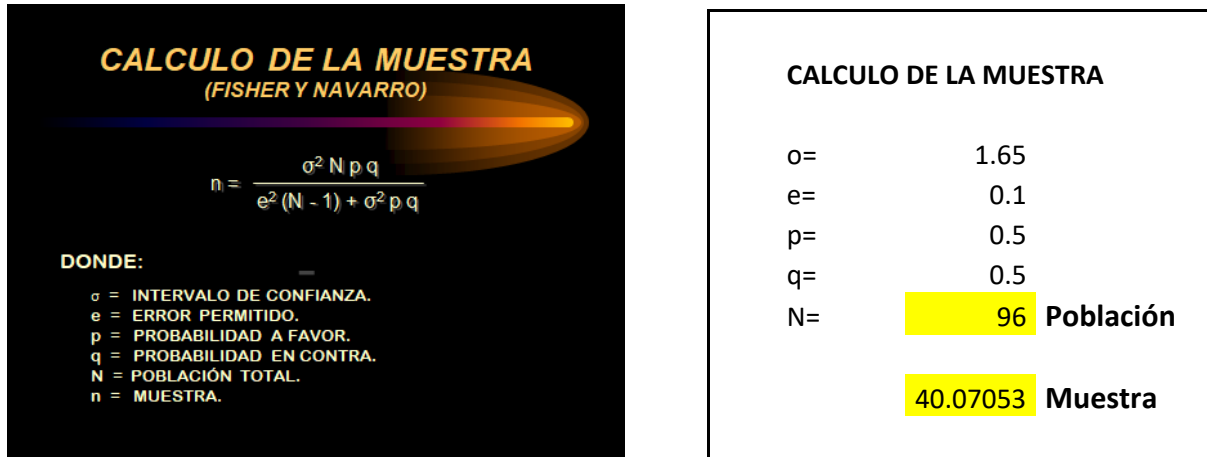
CALCULO DE LA MUESTRA
(FISHER Y NAVARRO)

$n = \frac{\sigma^2 N p q}{e^2 (N - 1) + \sigma^2 p q}$

DONDE:

σ = INTERVALO DE CONFIANZA.
e = ERROR PERMITIDO.
p = PROBABILIDAD A FAVOR.
q = PROBABILIDAD EN CONTRA.
N = POBLACIÓN TOTAL.
n = MUESTRA.

CALCULO DE LA MUESTRA

| | | |
|---|---|---|
| o= | 1.65 | |
| e= | 0.1 | |
| p= | 0.5 | |
| q= | 0.5 | |
| N= | 96 | Población |
| | 40.07053 | Muestra |